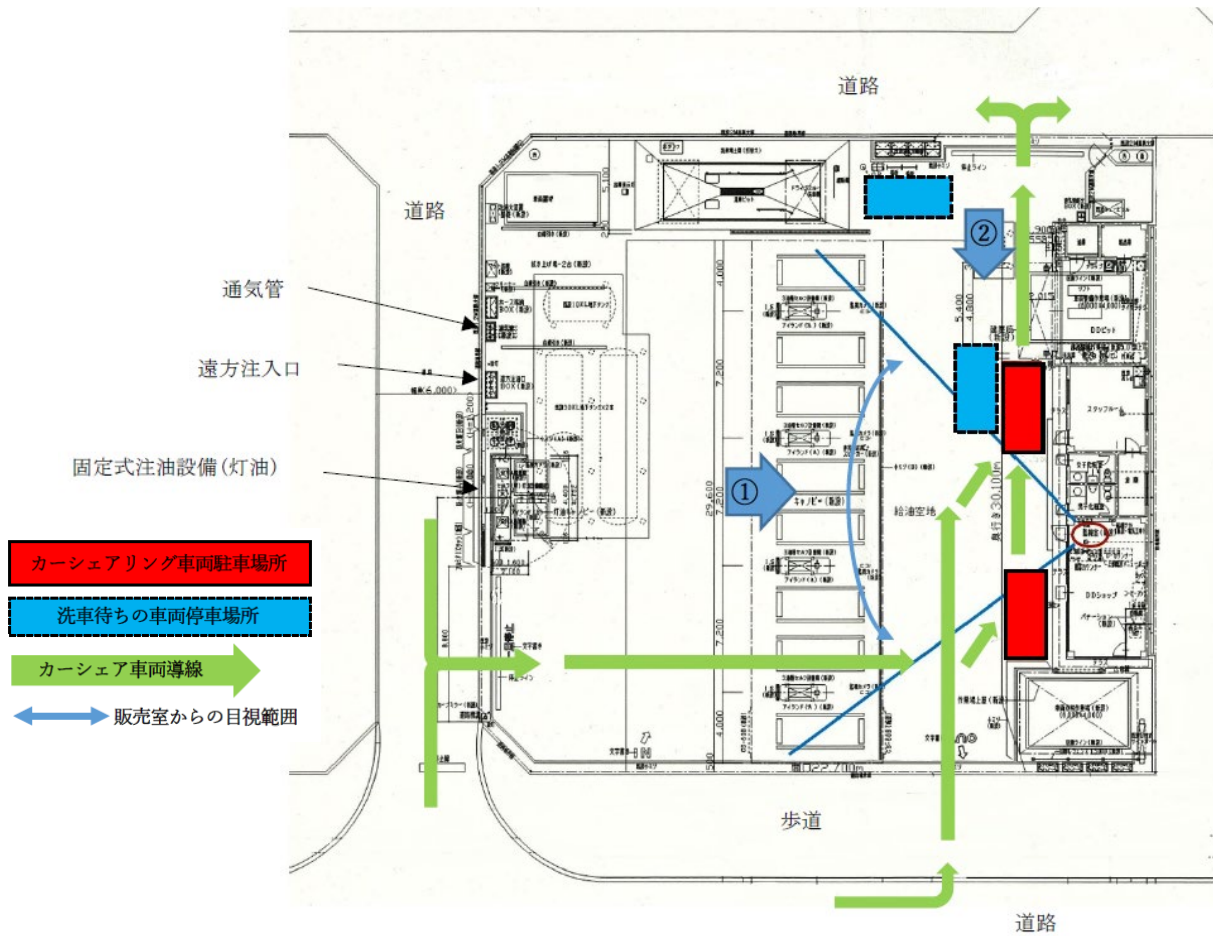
道路

道路

通気管

遠方注入口

固定式注油設備(灯油)

カーシェアリング車両駐車場所

洗車待ちの車両停車場所

カーシェア車両導線

販売室からの目視範囲

①

②

給油空地

スタッフルーム

歩道

道路

4,000

7,200

7,200

7,200

4,000

29,600

5,400

奥行き 30,100m

間口 22,700m

キャノピー(新設)